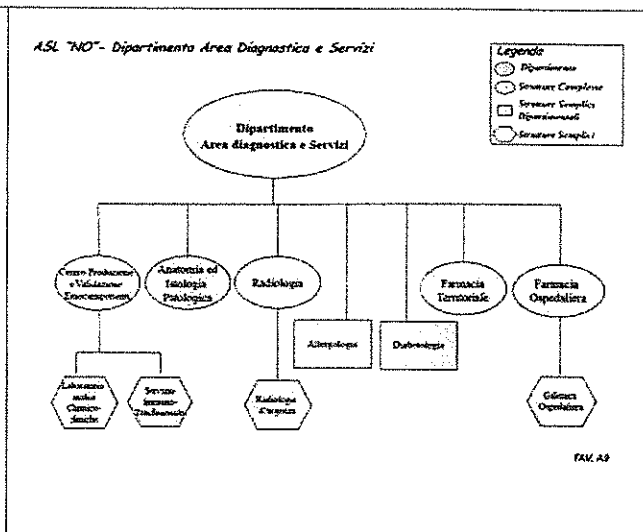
ASL "NO"- Dipartimento Area Diagnostica e Servizi

Legenda
Dipartimento
Strutture Complesse
Strutture Semplici Dipartimentali
Strutture Semplici

Dipartimento Area diagnostica e Servizi

Centro Produzione e Validazione Emocomponenti

Anatomia ed Istologia Patologica

Radiologia

Allergologia

Diabetologia

Farmacia Territoriale

Farmacia Ospedaliera

Laboratorio analisi Chimico-cliniche

Servizio Immuno-Trasfusionale

Radiologia d'urgenza

Galenica Ospedaliera

TAV. A9